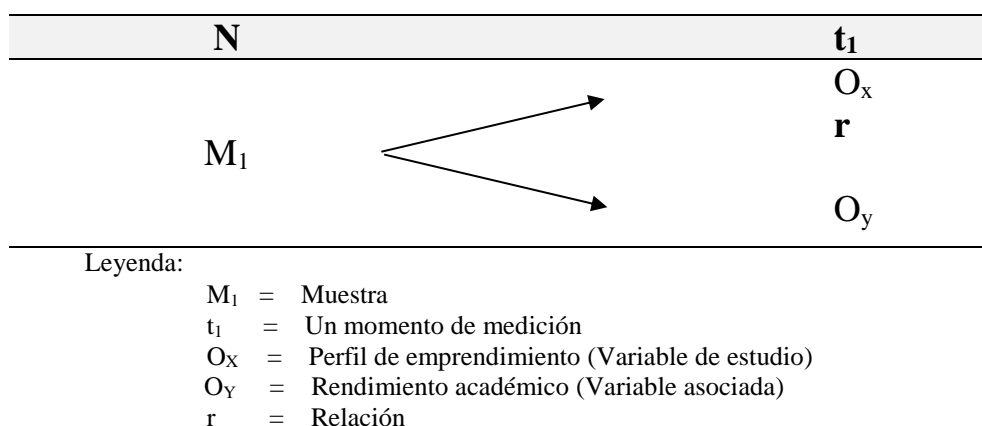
N

$t_1$

$M_1$

$O_x$

r

$O_y$

Leyenda:

$M_1$ = Muestra

$t_1$ = Un momento de medición

$O_X$ = Perfil de emprendimiento (Variable de estudio)

$O_Y$ = Rendimiento académico (Variable asociada)

r = Relación